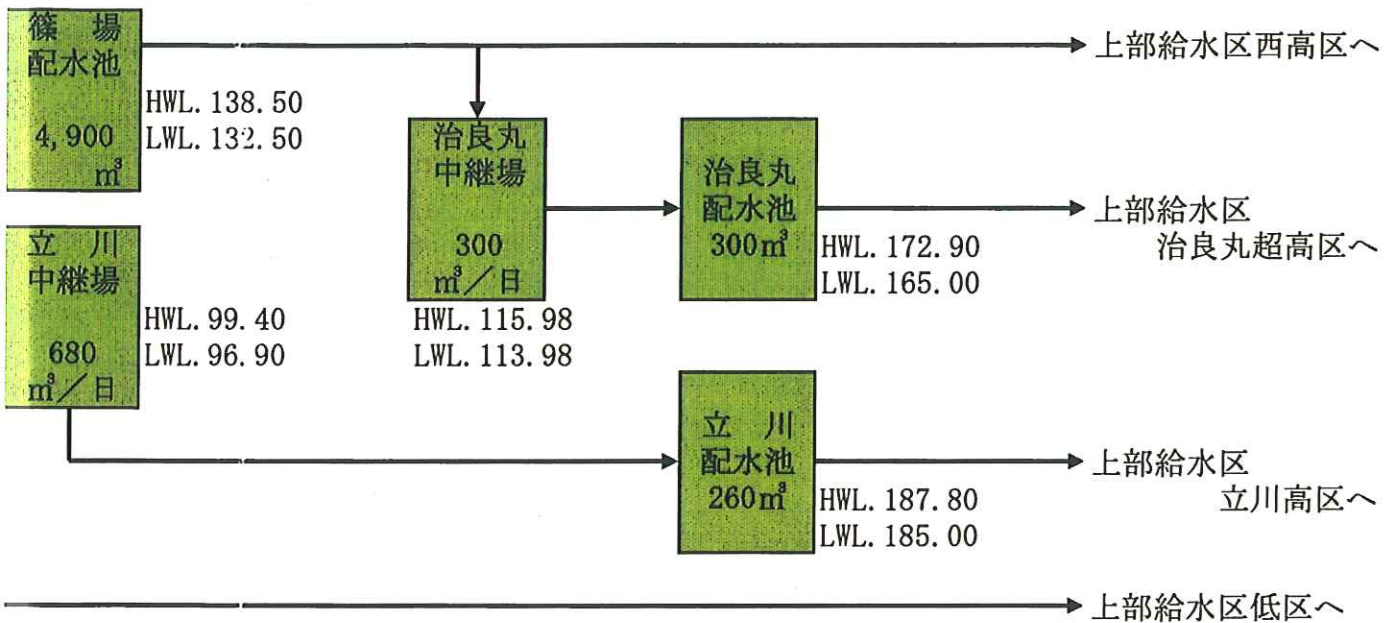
篠場
配水池

4,900
m³

HWL. 138. 50
LWL. 132. 50

上部給水区西高区へ

治良丸
中継場

300
m³／日

HWL. 115. 98
LWL. 113. 98

治良丸
配水池
300m³

HWL. 172. 90
LWL. 165. 00

上部給水区
治良丸超高区へ

立川
中継場

680
m³／日

HWL. 99. 40
LWL. 96. 90

立川
配水池
260m³

HWL. 187. 80
LWL. 185. 00

上部給水区
立川高区へ

上部給水区低区へ